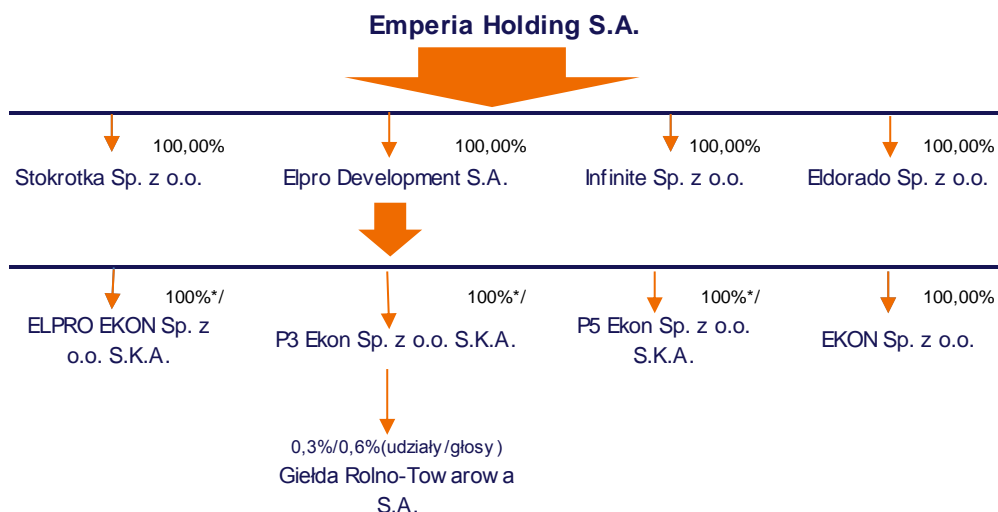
Emperia Holding S.A.

100,00%
Stokrotka Sp. z o.o.

100,00%
Elpro Development S.A.

100,00%
Infinite Sp. z o.o.

100,00%
Eldorado Sp. z o.o.

100%*/
ELPRO EKON Sp. z o.o. S.K.A.

100%*/
P3 Ekon Sp. z o.o. S.K.A.

100%*/
P5 Ekon Sp. z o.o. S.K.A.

100,00%
EKON Sp. z o.o.

0,3%/0,6%(udziały/głosy)
Giełda Rolno-Towarowa S.A.